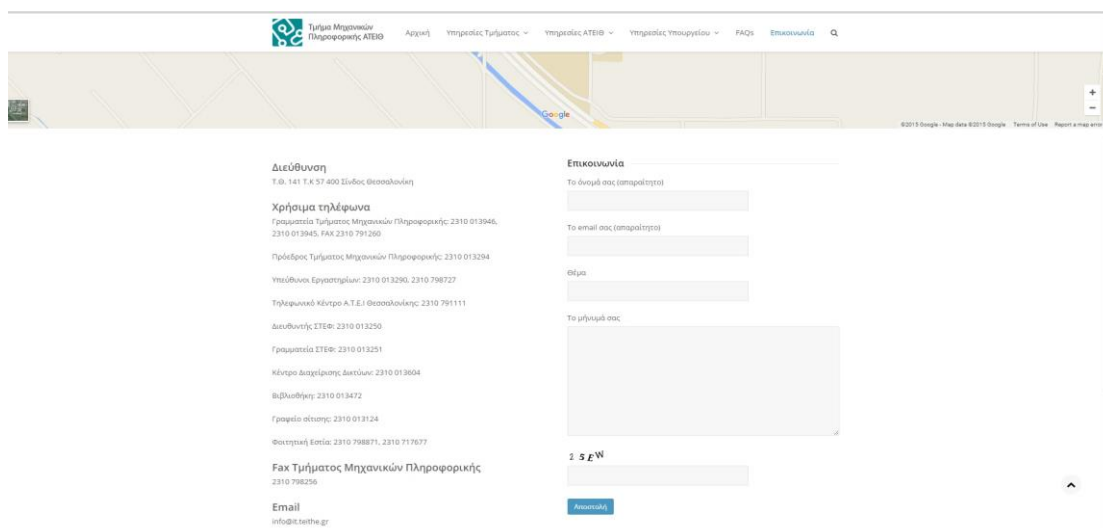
Τμήμα Μηχανικών Πληροφορικής ΑΤΕΙΘ

Αρχική Υπηρεσίες Τμήματος Υπηρεσίες ΑΤΕΙΘ Υπηρεσίες Υπουργείου FAQs Επικοινωνία

Google

©2015 Google - Map data ©2015 Google Terms of Use Report a map error

Διεύθυνση
Τ.Θ. 141 Τ.Κ 57 400 Σίνδος Θεσσαλονίκη

Χρήσιμα τηλέφωνα
Γραμματεία Τμήματος Μηχανικών Πληροφορικής: 2310 013946, 2310 013945, FAX 2310 791260

Πρόεδρος Τμήματος Μηχανικών Πληροφορικής: 2310 013294

Υπεύθυνοι Εργαστηρίων: 2310 013290, 2310 798727

Τηλεφωνικό Κέντρο Α.Τ.Ε.Ι Θεσσαλονίκης: 2310 791111

Διευθυντής ΣΤΕΦ: 2310 013250

Γραμματεία ΣΤΕΦ: 2310 013251

Κέντρο Διαχείρισης Δικτύων: 2310 013604

Βιβλιοθήκη: 2310 013472

Γραφείο σίτισης: 2310 013124

Φοιτητική Εστία: 2310 798871, 2310 717677

Fax Τμήματος Μηχανικών Πληροφορικής
2310 798256

Email
info@it.teithe.gr

Επικοινωνία

Το όνομά σας (απαραίτητο)

Το email σας (απαραίτητο)

Θέμα

Το μήνυμά σας

2 5 £W

Αποστολή